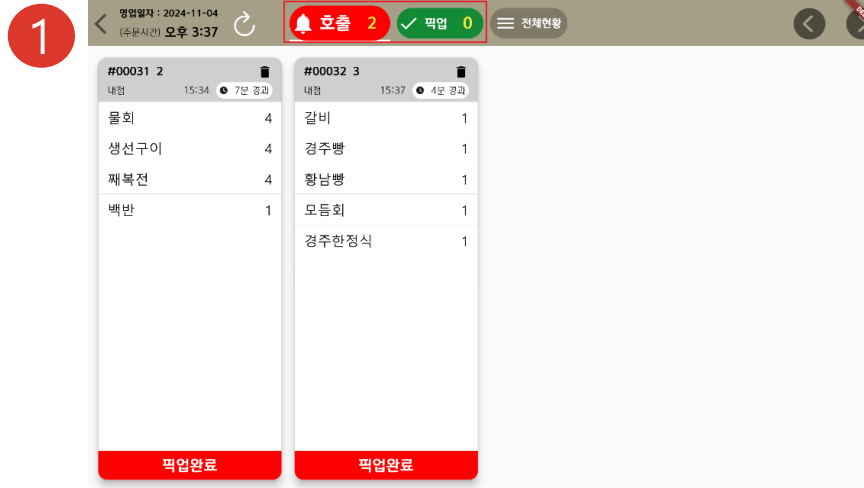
1

영업일자 : 2024-11-04
(주문시간) 오후 3:37

호출 2
픽업 0
전체현황

#00031 2
내점 15:34 7분 경과
물회 4
생선구이 4
짜복전 4
백반 1
픽업완료

#00032 3
내점 15:37 4분 경과
갈비 1
경주빵 1
황남빵 1
모듬회 1
경주한정식 1
픽업완료